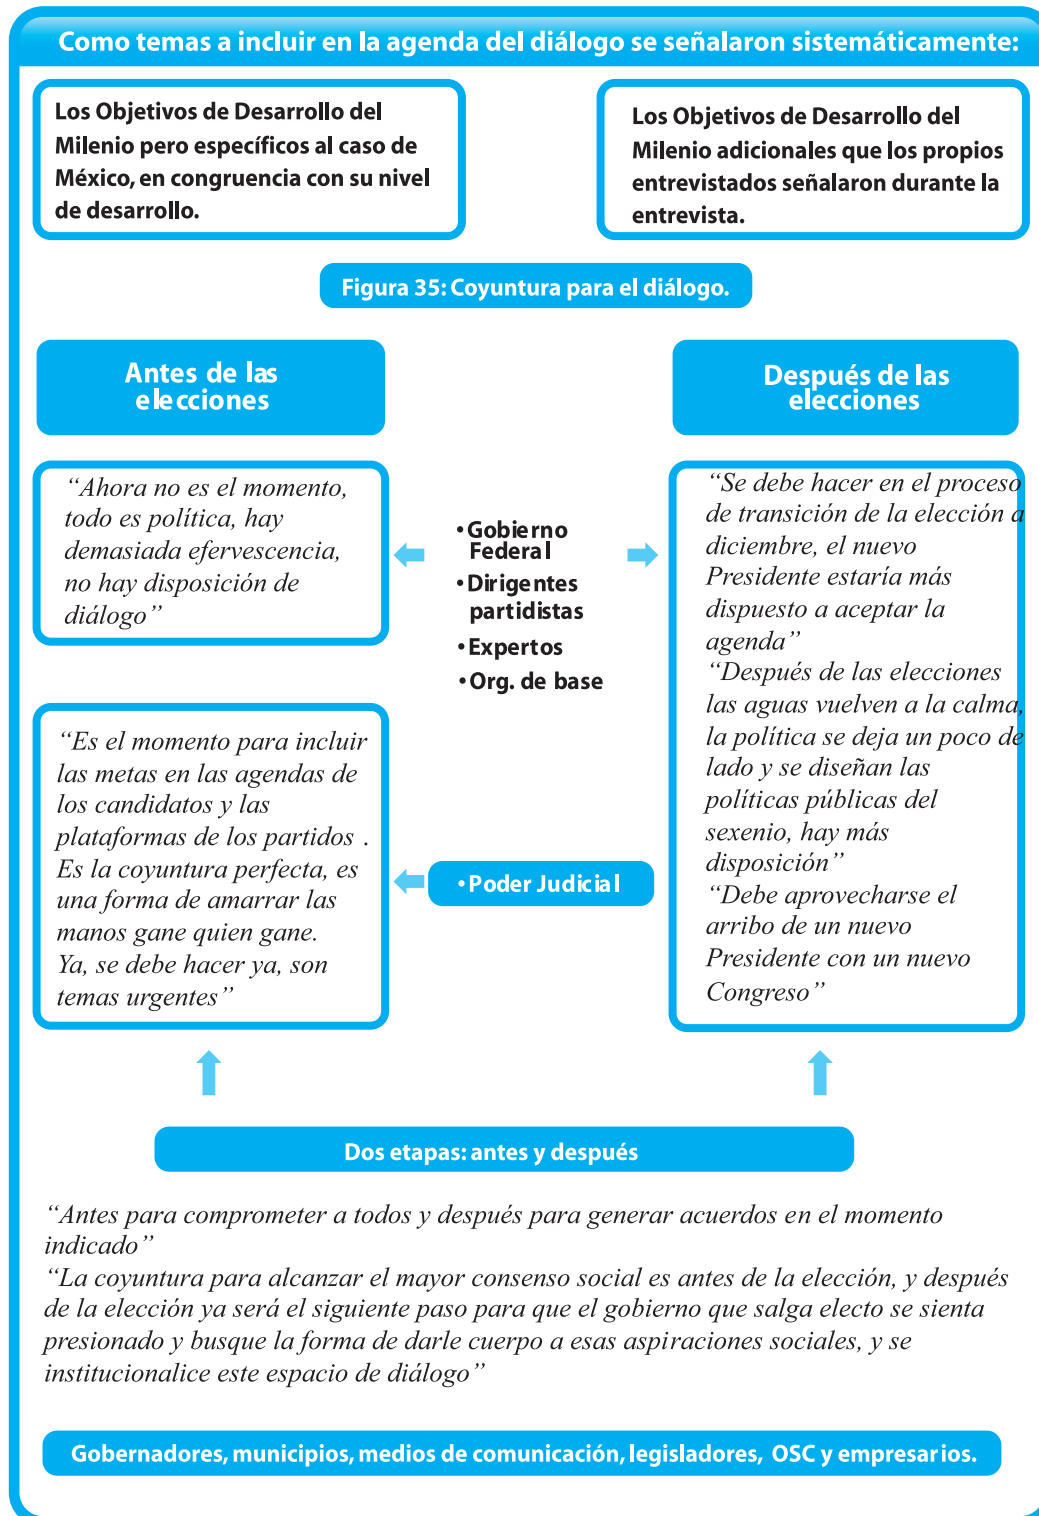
Como temas a incluir en la agenda del diálogo se señalaron sistemáticamente:

Los Objetivos de Desarrollo del Milenio pero específicos al caso de México, en congruencia con su nivel de desarrollo.

Los Objetivos de Desarrollo del Milenio adicionales que los propios entrevistados señalaron durante la entrevista.

Figura 35: Coyuntura para el diálogo.

Antes de las elecciones

Después de las elecciones

"Ahora no es el momento, todo es política, hay demasiada efervescencia, no hay disposición de diálogo"

• Gobierno Federal
• Dirigentes partidistas
• Expertos
• Org. de base

"Se debe hacer en el proceso de transición de la elección a diciembre, el nuevo Presidente estaría más dispuesto a aceptar la agenda"
"Después de las elecciones las aguas vuelven a la calma, la política se deja un poco de lado y se diseñan las políticas públicas del sexenio, hay más disposición"
"Debe aprovecharse el arribo de un nuevo Presidente con un nuevo Congreso"

"Es el momento para incluir las metas en las agendas de los candidatos y las plataformas de los partidos . Es la coyuntura perfecta, es una forma de amarrar las manos gane quien gane. Ya, se debe hacer ya, son temas urgentes"

• Poder Judicial

Dos etapas: antes y después

"Antes para comprometer a todos y después para generar acuerdos en el momento indicado"
"La coyuntura para alcanzar el mayor consenso social es antes de la elección, y después de la elección ya será el siguiente paso para que el gobierno que salga electo se sienta presionado y busque la forma de darle cuerpo a esas aspiraciones sociales, y se institucionalice este espacio de diálogo"

Gobernadores, municipios, medios de comunicación, legisladores, OSC y empresarios.